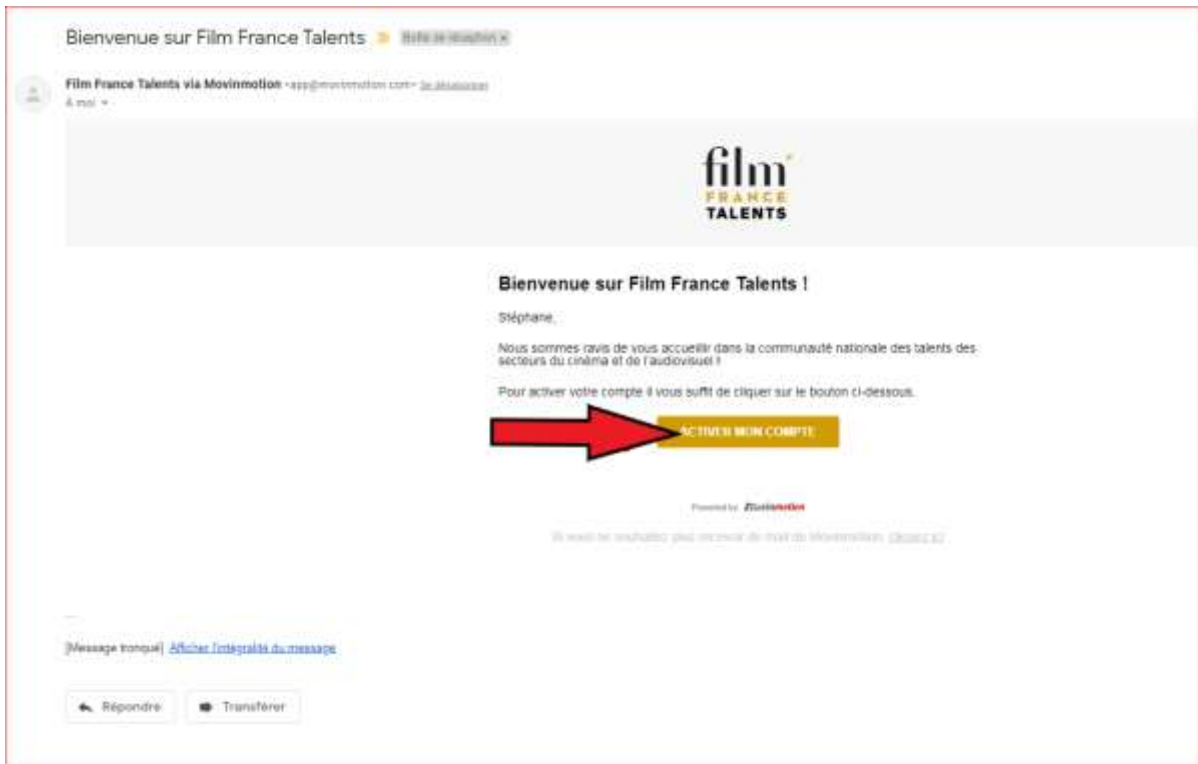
Bienvenue sur Film France Talents Boîte de réception ×

Film France Talents via Movinmotion <app@movinmotion.com> Se désabonner
À moi

film
FRANCE
TALENTS

Bienvenue sur Film France Talents !

Stéphane,

Nous sommes ravis de vous accueillir dans la communauté nationale des talents des secteurs du cinéma et de l'audiovisuel !

Pour activer votre compte il vous suffit de cliquer sur le bouton ci-dessous.

ACTIVER MON COMPTE

Powered by Movinmotion

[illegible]

[Message tronqué] Afficher l'intégralité du message

Répondre

Transférer